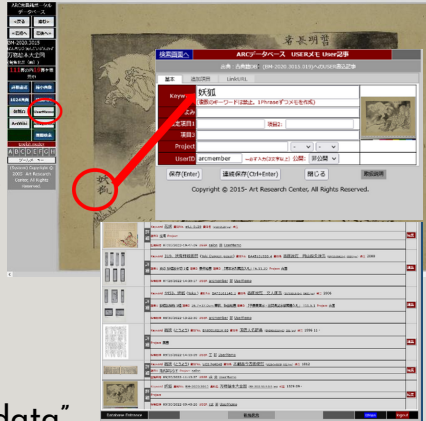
検索画面へ
ARCデータベース　USERメモ User記事
基本
Keyword
妖狐
Project
UserID
arcmember
保存(Enter)
連続保存(Ctrl+Enter)
閉じる
Copyright © 2015- Art Research Center. All Rights Reserved.
ARC浮世絵ポータルデータベース
Copyright © 2007- Art Research Center. All Rights Reserved.
妖狐
Database Reference
data"